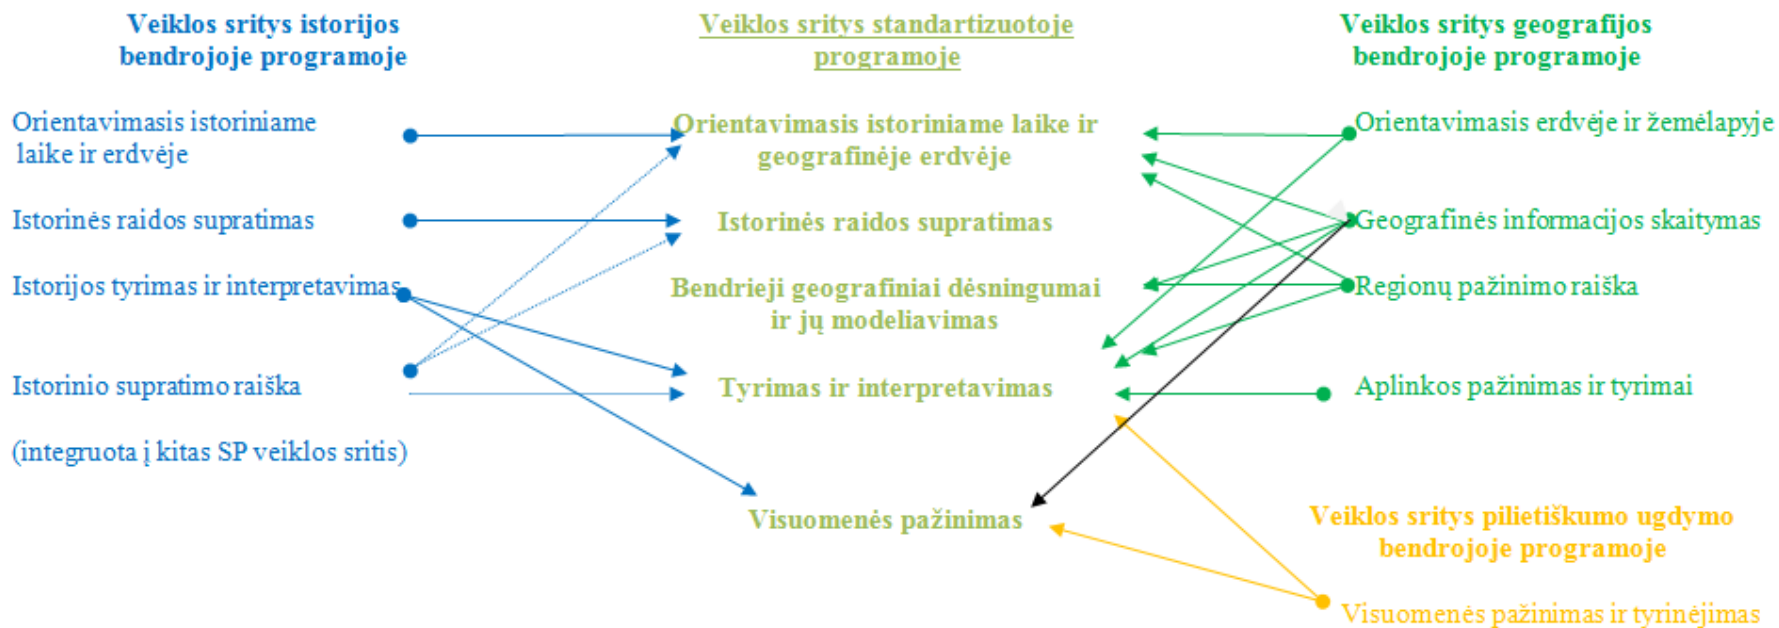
Veiklos sritys istorijos bendrojoje programoje

Orientavimasis istoriniame laike ir erdvėje

Istorinės raidos supratimas

Istorijos tyrimas ir interpretavimas

Istorinio supratimo raiška

(integruota į kitas SP veiklos sritis)

Veiklos sritys standartizuotoje programoje

Orientavimasis istoriniame laike ir geografinėje erdvėje

Istorinės raidos supratimas

Bendrieji geografiniai dėsningumai ir jų modeliavimas

Tyrimas ir interpretavimas

Visuomenės pažinimas

Veiklos sritys geografijos bendrojoje programoje

Orientavimasis erdvėje ir žemėlapyje

Geografinės informacijos skaitymas

Regionų pažinimo raiška

Aplinkos pažinimas ir tyrimai

Veiklos sritys pilietiškumo ugdymo bendrojoje programoje

Visuomenės pažinimas ir tyrinėjimas